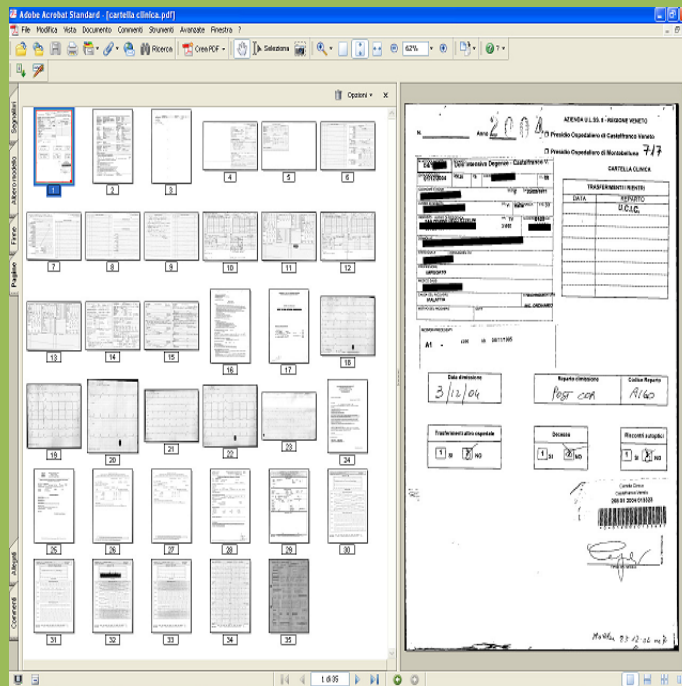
Adobe Acrobat Standard - [cartella clinica.pdf]

File Modifica Vista Documento Commenti Strumenti Avanzate Finestra ?

Ricerca Crea PDF Seleziona 62%

Segnalibri Albero modello Firme Pagine Allegati Commenti

Opzioni

1 2 3 4 5 6
7 8 9 10 11 12
13 14 15 16 17 18
19 20 21 22 23 24
25 26 27 28 29 30
31 32 33 34 35

AZIENDA U.L.SS. 8 - REGIONE VENETO

N. Anno 2004

Presidio Ospedaliero di Castelfranco Veneto

Presidio Ospedaliero di Montebelluna 7/7

CARTELLA CLINICA

Terapia intensiva Degenze - Castelfranco V.

TRASFERIMENTI INTERNI

DATA REPARTO

UCIC

A1

Data dimissione
3/12/04

Reparto dimissione
POST COR

Codice Reparto
A160

Trasferimento altro ospedale
1 SI 2 NO

Decesso
1 SI 2 NO

Riscontri autoptici
1 SI 2 NO

1 di 35